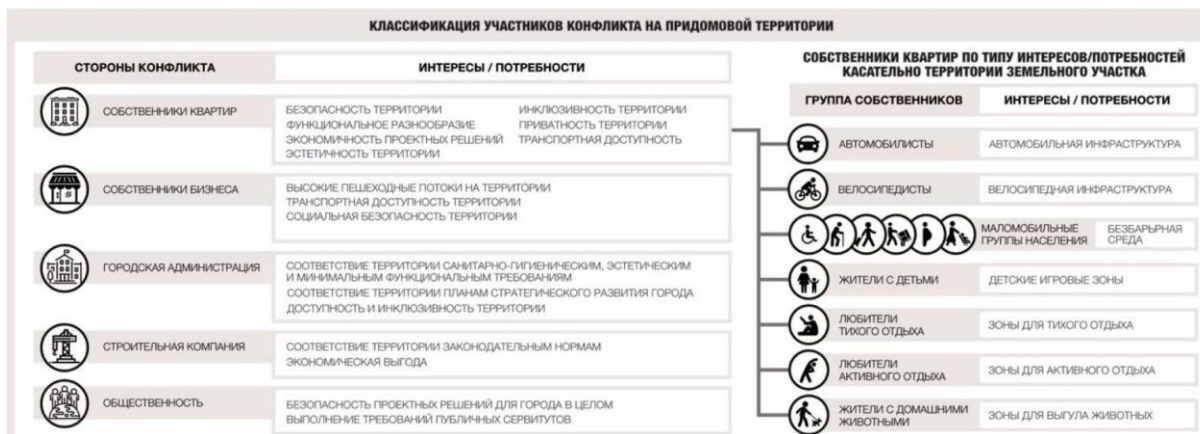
КЛАССИФИКАЦИЯ УЧАСТНИКОВ КОНФЛИКТА НА ПРИДОМОВОЙ ТЕРРИТОРИИ

| СТОРОНЫ КОНФЛИКТА | ИНТЕРЕСЫ / ПОТРЕБНОСТИ |
|---|---|
| СОБСТВЕННИКИ КВАРТИР | БЕЗОПАСНОСТЬ ТЕРРИТОРИИ, ФУНКЦИОНАЛЬНОЕ РАЗНООБРАЗИЕ, ЭКОНОМИЧНОСТЬ ПРОЕКТНЫХ РЕШЕНИЙ, ЭСТЕТИЧНОСТЬ ТЕРРИТОРИИ, ИНКЛЮЗИВНОСТЬ ТЕРРИТОРИИ, ПРИВАТНОСТЬ ТЕРРИТОРИИ, ТРАНСПОРТНАЯ ДОСТУПНОСТЬ |
| СОБСТВЕННИКИ БИЗНЕСА | ВЫСОКИЕ ПЕШЕХОДНЫЕ ПОТОКИ НА ТЕРРИТОРИИ, ТРАНСПОРТНАЯ ДОСТУПНОСТЬ ТЕРРИТОРИИ, СОЦИАЛЬНАЯ БЕЗОПАСНОСТЬ ТЕРРИТОРИИ |
| ГОРОДСКАЯ АДМИНИСТРАЦИЯ | СООТВЕТСТВИЕ ТЕРРИТОРИИ САНИТАРНО-ГИГИЕНИЧЕСКИМ, ЭСТЕТИЧЕСКИМ И МИНИМАЛЬНЫМ ФУНКЦИОНАЛЬНЫМ ТРЕБОВАНИЯМ, СООТВЕТСТВИЕ ТЕРРИТОРИИ ПЛАНАМ СТРАТЕГИЧЕСКОГО РАЗВИТИЯ ГОРОДА, ДОСТУПНОСТЬ И ИНКЛЮЗИВНОСТЬ ТЕРРИТОРИИ |
| СТРОИТЕЛЬНАЯ КОМПАНИЯ | СООТВЕТСТВИЕ ТЕРРИТОРИИ ЗАКОНОДАТЕЛЬНЫМ НОРМАМ, ЭКОНОМИЧЕСКАЯ ВЫГОДА |
| ОБЩЕСТВЕННОСТЬ | БЕЗОПАСНОСТЬ ПРОЕКТНЫХ РЕШЕНИЙ ДЛЯ ГОРОДА В ЦЕЛОМ, ВЫПОЛНЕНИЕ ТРЕБОВАНИЙ ПУБЛИЧНЫХ СЕРВИТУТОВ |

СОБСТВЕННИКИ КВАРТИР ПО ТИПУ ИНТЕРЕСОВ/ПОТРЕБНОСТЕЙ КАСАТЕЛЬНО ТЕРРИТОРИИ ЗЕМЕЛЬНОГО УЧАСТКА

| ГРУППА СОБСТВЕННИКОВ | ИНТЕРЕСЫ / ПОТРЕБНОСТИ |
|---|---|
| АВТОМОБИЛИСТЫ | АВТОМОБИЛЬНАЯ ИНФРАСТРУКТУРА |
| ВЕЛОСИПЕДИСТЫ | ВЕЛОСИПЕДНАЯ ИНФРАСТРУКТУРА |
| МАЛОМОБИЛЬНЫЕ ГРУППЫ НАСЕЛЕНИЯ | БЕЗБАРЬЕРНАЯ СРЕДА |
| ЖИТЕЛИ С ДЕТЬМИ | ДЕТСКИЕ ИГРОВЫЕ ЗОНЫ |
| ЛЮБИТЕЛИ ТИХОГО ОТДЫХА | ЗОНЫ ДЛЯ ТИХОГО ОТДЫХА |
| ЛЮБИТЕЛИ АКТИВНОГО ОТДЫХА | ЗОНЫ ДЛЯ АКТИВНОГО ОТДЫХА |
| ЖИТЕЛИ С ДОМАШНИМИ ЖИВОТНЫМИ | ЗОНЫ ДЛЯ ВЫГУЛА ЖИВОТНЫХ |